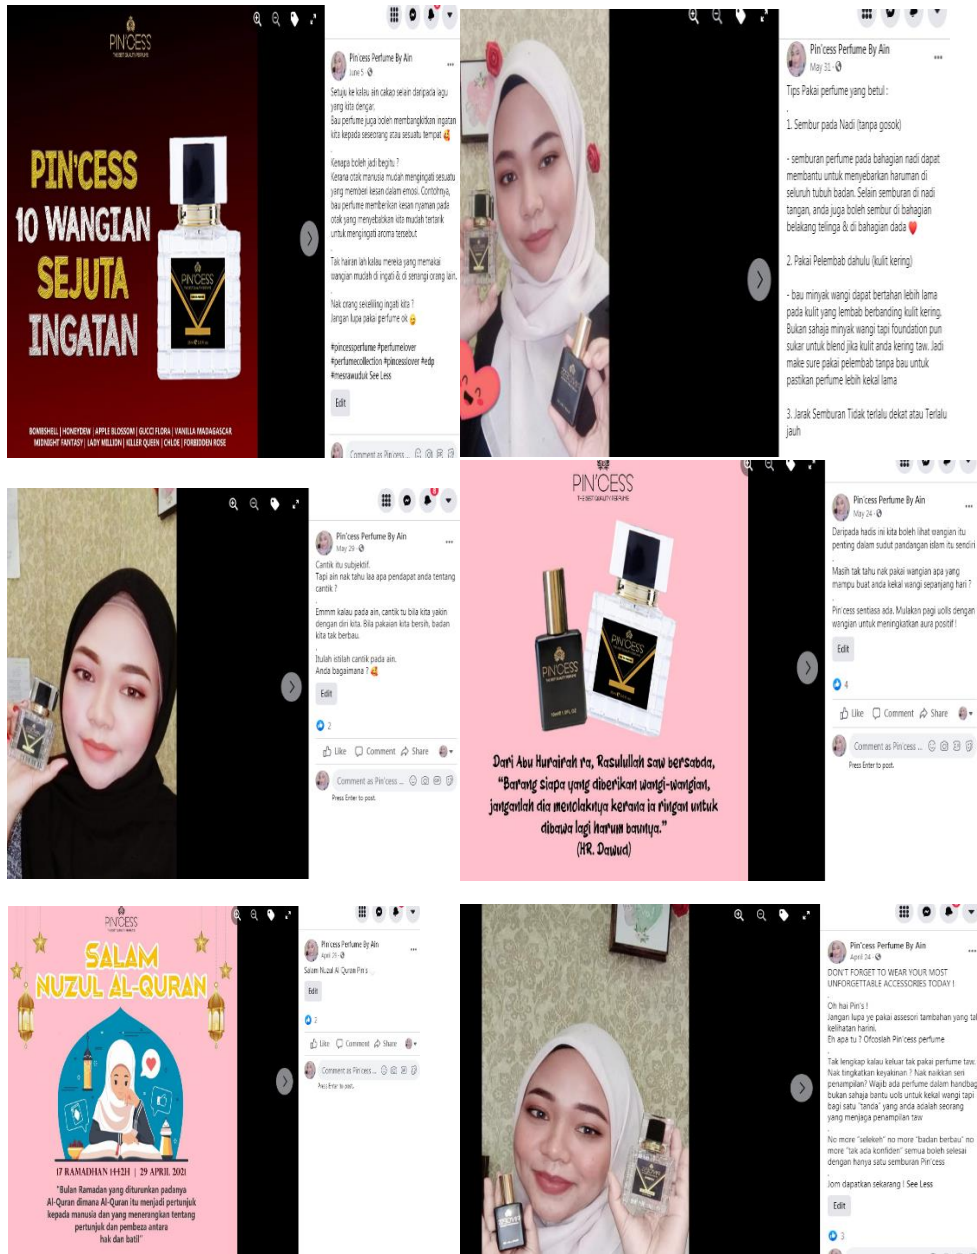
PIN'CESS
THE BEST QUALITY PERFUME

PIN'CESS 10 WANGIAN SEJUTA INGATAN

PIN'CESS

BOMBSHELL | HONEYDEW | APPLE BLOSSOM | GUCCI FLORA | VANILLA MADAGASCAR
MIDNIGHT FANTASY | LADY MILLION | KILLER QUEEN | CHLOE | FORBIDDEN ROSE

Pin'cess Perfume By Ain
June 5

Setuju ke kalau ain cakap selain dengar lagu yang kita dengar.
Bau perfume juga boleh membangkitkan ingatan kita kepada seseorang atau sesuatu tempat 🥰

Kenapa boleh jadi begitu ?
Kerana otak manusia mudah mengingati sesuatu yang memberi kesan dalam emosi. Contohnya, bau perfume memberikan kesan nyaman pada otak yang menyebabkan kita mudah tertarik untuk mengingati aroma tersebut.

Tak hairan lah kalau mereka yang memakai wangian mudah di ingati & di senangi orang lain.

Nak orang sekeliling ingat kita ?
Jangan lupa pakai perfume ok 😉

#pincessperfume #perfumelover #perfumecollection #pincesslover #edp #mesrawuduk See Less

Edit

Comment as Pin'cess ...

Pin'cess Perfume By Ain
May 31

Tips Pakai perfume yang betul :

1. Sembur pada Nadi (tanpa gosok)

- semburan perfume pada bahagian nadi dapat membantu untuk menyebarkan haruman di seluruh tubuh badan. Selain semburan di nadi tangan, anda juga boleh sembur di bahagian belakang telinga & di bahagian dada ❤️

2. Pakai Pelembab dahulu (kulit kering)

- bau minyak wangi dapat bertahan lebih lama pada kulit yang lembab berbanding kulit kering. Bukan sahaja minyak wangi tapi foundation pun sukar untuk blend jika kulit anda kering taw. Jadi make sure pakai pelembab tanpa bau untuk pastikan perfume lebih kekal lama

3. Jarak Semburan Tidak terlalu dekat atau Terlalu jauh

Pin'cess Perfume By Ain
May 29

Cantik itu subjektif.
Tapi ain nak tahu laa apa pendapat anda tentang cantik ?

Emmm kalau pada ain, cantik tu bila kita yakin dengan diri kita. Bila pakaian kita bersih, badan kita tak berbau.

Itulah istilah cantik pada ain.
Anda bagaimana ? 🥰

Edit

2

Like Comment Share

Comment as Pin'cess ...
Press Enter to post.

PIN'CESS
THE BEST QUALITY PERFUME

PIN'CESS

Dari Abu Hurairah ra, Rasulullah saw bersabda, "Barang siapa yang diberikan wangi-wangian, janganlah dia menolaknya kerana ia ringan untuk dibawa lagi harum baunya." (HR. Dawud)

Pin'cess Perfume By Ain
May 24

Daripada hadis ini kita boleh lihat wangian itu penting dalam sudut pandangan islam itu sendiri

Masih tak tahu nak pakai wangian apa yang mampu buat anda kekal wangi sepanjang hari ?

Pin'cess sentiasa ada. Mulakan pagi uolls dengan wangian untuk meningkatkan aura positif !

Edit

4

Like Comment Share

Comment as Pin'cess ...
Press Enter to post.

PIN'CESS

SALAM NUZUL AL-QURAN

17 RAMADHAN 1442H | 29 APRIL 2021

"Bulan Ramadan yang diturunkan padanya Al-Quran dimana Al-Quran itu menjadi pertunjuk kepada manusia dan yang menerangkan tentang pertunjuk dan pembeza antara hak dan batil"

Pin'cess Perfume By Ain
April 29

Salam Nuzul Al Quran Pin's

Edit

2

Like Comment Share

Comment as Pin'cess ...
Press Enter to post.

Pin'cess Perfume By Ain
April 24

DON'T FORGET TO WEAR YOUR MOST UNFORGETTABLE ACCESSORIES TODAY !

Oh hai Pin's !
Jangan lupa ye pakai assesori tambahan yang tal kelihatan harini.
Eh apa tu ? Ofcoslah Pin'cess perfume

Tak lengkap kalau keluar tak pakai perfume taw. Nak tingkatkan keyakinan ? Nak naikkan seri penampilan? Wajib ada perfume dalam handbag bukan sahaja bantu uols untuk kekal wangi tapi bagi satu "tanda" yang anda adalah seorang yang menjaga penampilan taw

No more "selekeh" no more "badan berbau" no more "tak ada konfiden" semua boleh selesai dengan hanya satu semburan Pin'cess

Jom dapatkan sekarang ! See Less

Edit

3